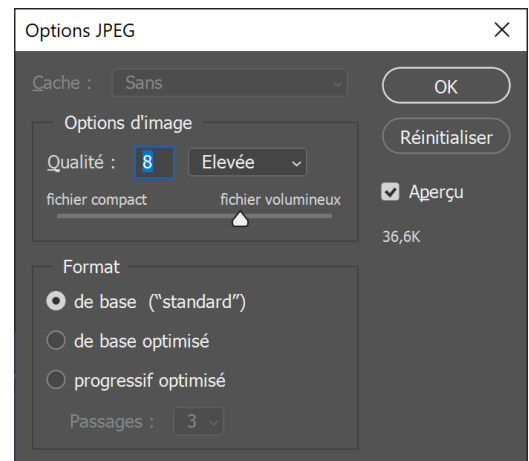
Options JPEG

Cache : Sans

Options d'image

Qualité : 8 Elevée

fichier compact fichier volumineux

Format

de base ("standard")

de base optimisé

progressif optimisé

Passages : 3

OK

Réinitialiser

Aperçu

36,6K